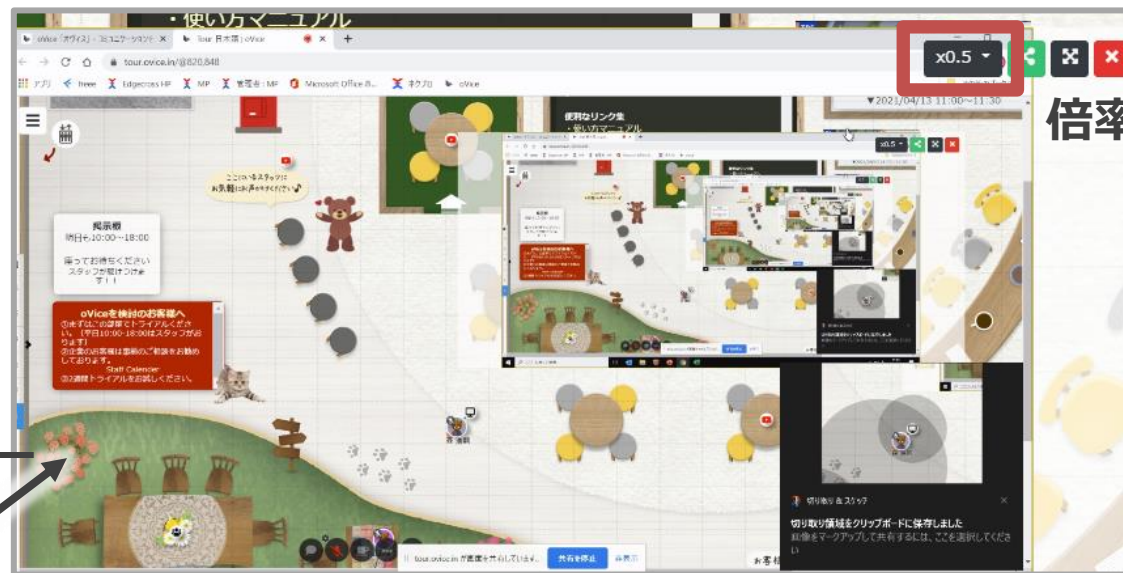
・使い方マニュアル

oVice「オフィス」- コミュニケーションツール ×
Tour 日本語 | oVice ×
tour.ovice.in/@820,848
アプリ freee Edgecross HP MP 管理者：MP Microsoft Office ホ... キタブロ oVice

x0.5

倍率

▼2021/04/13 11:00～11:30

便利なリンク集
・使い方マニュアル

ここにいるスタッフに
お気軽にお声かけください♪

掲示板
明日も10:00～18:00

座ってお待ちください
スタッフが駆けつけま
す！！

oViceを検討のお客様へ
①まずはこの部屋でトライアルください。（平日10:00-18:00はスタッフがおります）
②企業のお客様は御社の雰囲気をお勧めしております。
Staff Calender
③2週間トライアルをお試しください。

切り取り & スケッチ
切り取り領域をクリップボードに保存しました
画像をマークアップして共有するには、ここを選択してください

tour.ovice.in が画面を共有しています。 共有を停止 非表示

お客